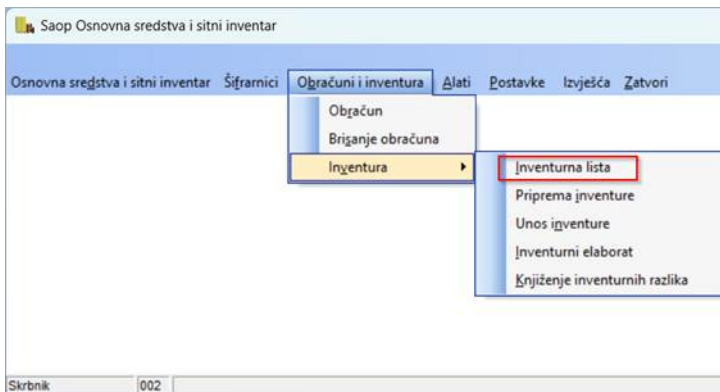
Saop Osnovna sredstva i sitni inventar

Osnovna sredstva i sitni inventar Šifrarnici Obračuni i inventura Alati Postavke Izvješća Zatvori

Obračun
Brisanje obračuna
Inventura

Inventurna lista
Priprema inventure
Unos inventure
Inventurni elaborat
Knjiženje inventurnih razlika

Skrbnik 002